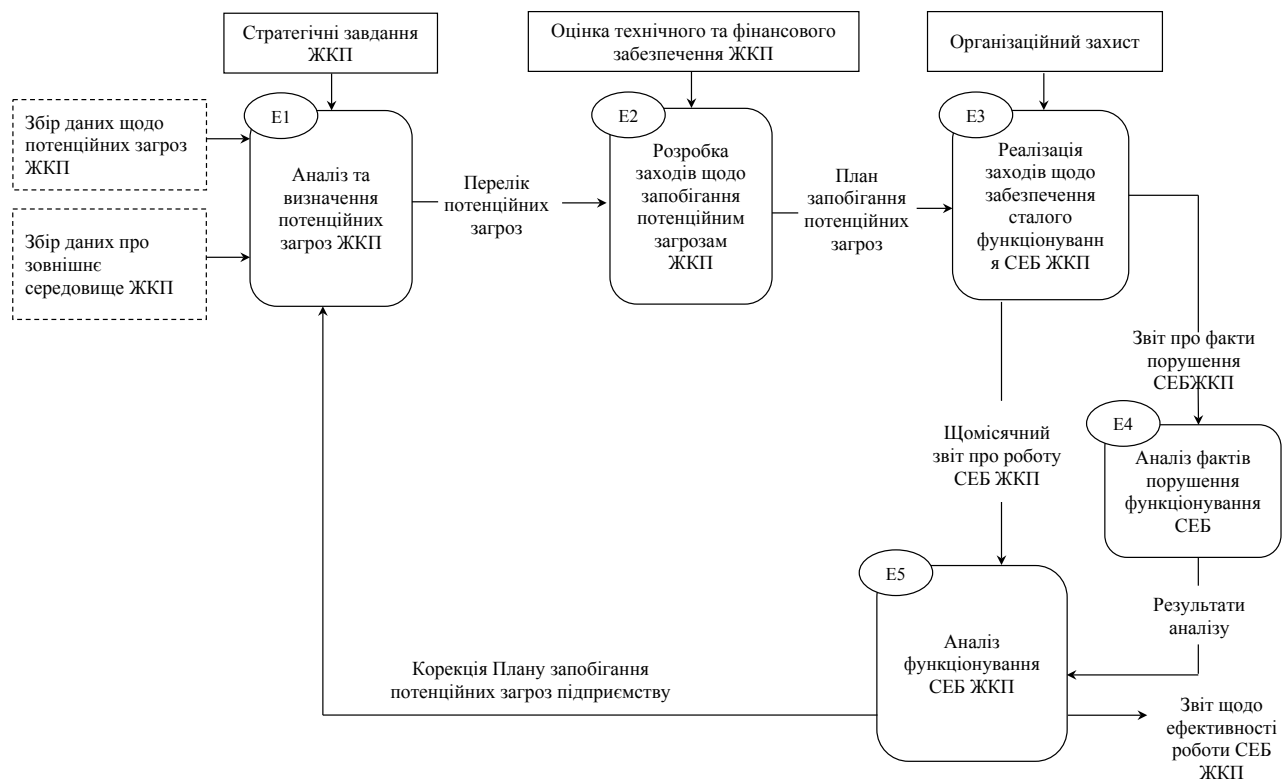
Стратегічні завдання ЖКП

Оцінка технічного та фінансового забезпечення ЖКП

Організаційний захист

Збір даних щодо потенційних загроз ЖКП

Збір даних про зовнішнє середовище ЖКП

E1

Аналіз та визначення потенційних загроз ЖКП

Перелік потенційних загроз

E2

Розробка заходів щодо запобігання потенційним загрозам ЖКП

План запобігання потенційних загроз

E3

Реалізація заходів щодо забезпечення сталого функціонуванн я СЕБ ЖКП

Звіт про факти порушення СЕБЖКП

E4

Аналіз фактів порушення функціонування СЕБ

Щомісячний звіт про роботу СЕБ ЖКП

Результати аналізу

E5

Аналіз функціонування СЕБ ЖКП

Корекція Плану запобігання потенційних загроз підприємству

Звіт щодо ефективності роботи СЕБ ЖКП